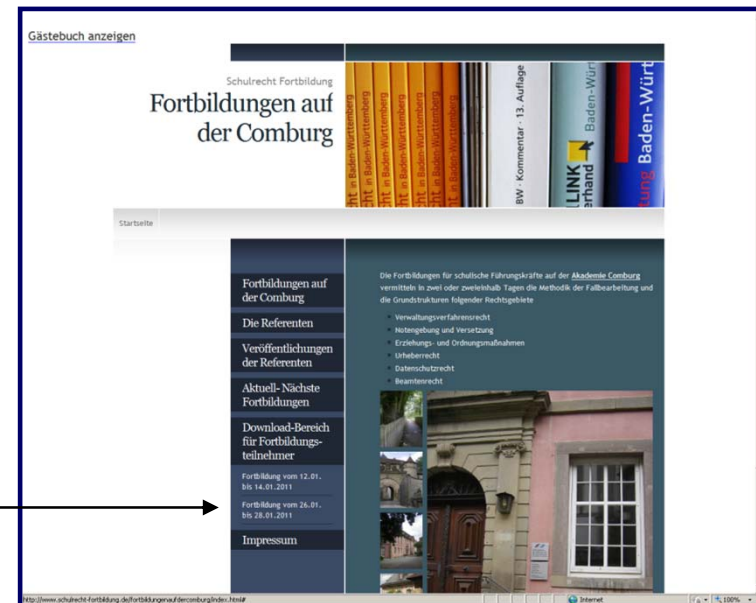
Gästebuch anzeigen

Schulrecht Fortbildung

Fortbildungen auf der Comburg

echt in Baden-Württemberg

echt in Baden-Württemberg

echt in Baden-Württemberg

echt in Baden-Württemberg

BW · Kommentar · 13. Auflage

LINK Verband Baden-Würt

tung Baden-Würt

Startseite

Fortbildungen auf der Comburg

Die Referenten

Veröffentlichungen der Referenten

Aktuell- Nächste Fortbildungen

Download-Bereich für Fortbildungsteilnehmer

Fortbildung vom 12.01. bis 14.01.2011

Fortbildung vom 26.01. bis 28.01.2011

Impressum

Die Fortbildungen für schulische Führungskräfte auf der Akademie Comburg vermitteln in zwei oder zweieinhalb Tagen die Methodik der Fallbearbeitung und die Grundstrukturen folgender Rechtsgebiete

Verwaltungsverfahrensrecht
Notengebung und Versetzung
Erziehungs- und Ordnungsmaßnahmen
Urheberrecht
Datenschutzrecht
Beamtenrecht

http://www.schulrecht-fortbildung.de/fortbildungenaufdercomburg/index.html#

Internet

100%